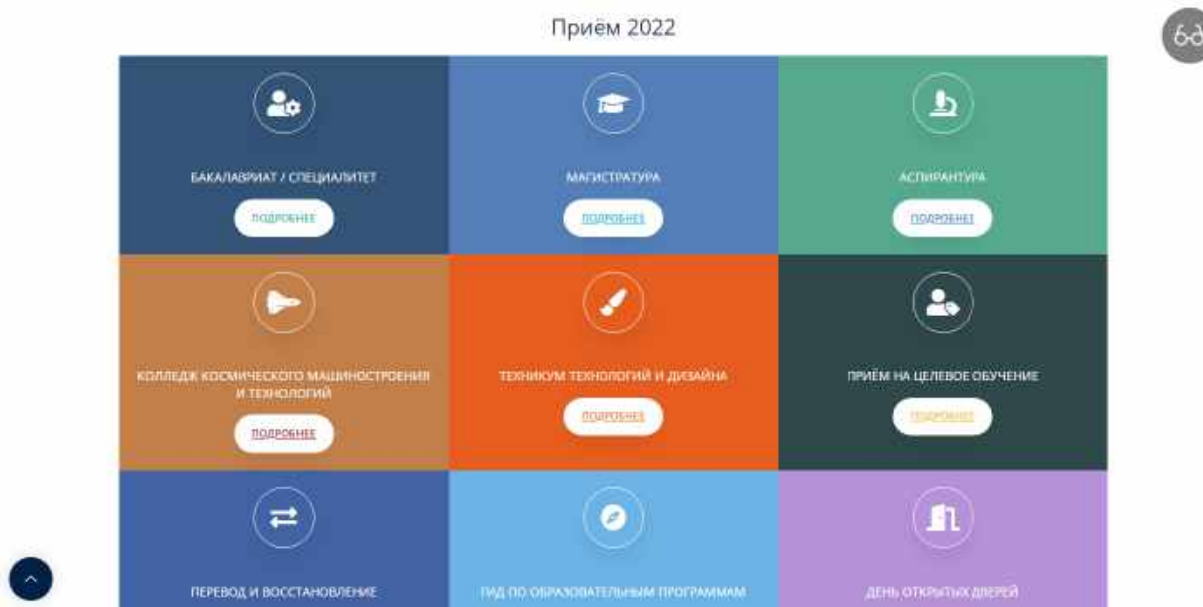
Приём 2022

БАКАЛАВРИАТ / СПЕЦИАЛИТЕТ

ПОДРОБНЕЕ

МАГИСТРАТУРА

ПОДРОБНЕЕ

АСПИРАНТУРА

ПОДРОБНЕЕ

КОЛЛЕДЖ КОСМИЧЕСКОГО МАШИНОСТРОЕНИЯ И ТЕХНОЛОГИЙ

ПОДРОБНЕЕ

ТЕХНИКУМ ТЕХНОЛОГИЙ И ДИЗАЙНА

ПОДРОБНЕЕ

ПРИЁМ НА ЦЕЛЕВОЕ ОБУЧЕНИЕ

ПОДРОБНЕЕ

ПЕРЕВОД И ВОССТАНОВЛЕНИЕ

ГИД ПО ОБРАЗОВАТЕЛЬНЫМ ПРОГРАММАМ

ДЕНЬ ОТКРЫТЫХ ДВЕРЕЙ